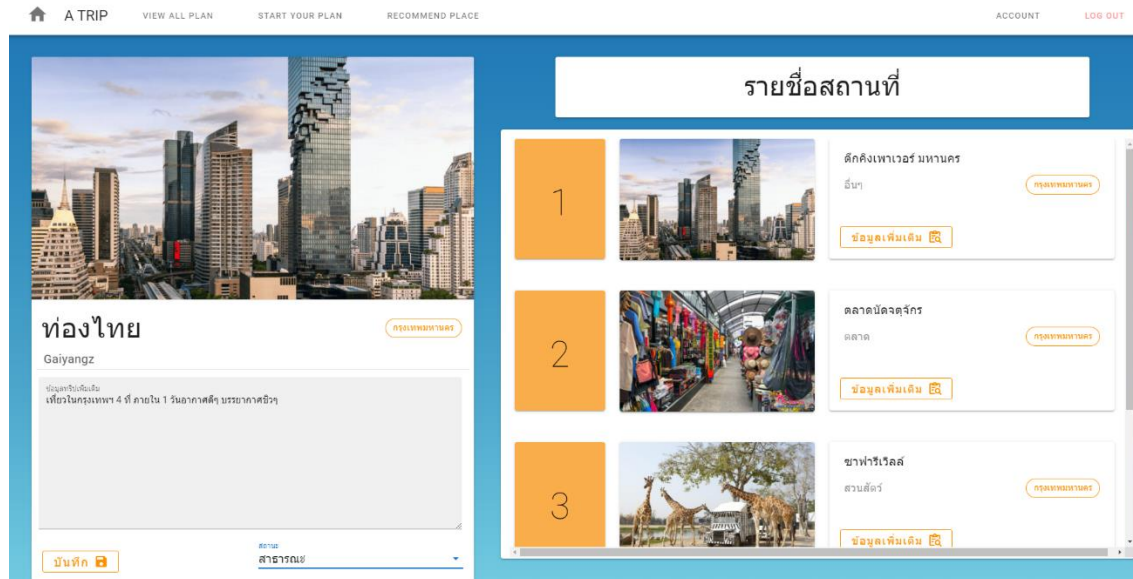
A TRIP VIEW ALL PLAN START YOUR PLAN RECOMMEND PLACE ACCOUNT LOG OUT

ท่องไทย
กรุงเทพมหานคร
Gaiyangz

ข้อมูลทริปเพิ่มเติม
เที่ยวในกรุงเทพฯ 4 ที่ ภายใน 1 วันอากาศดีๆ บรรยากาศชิวๆ

บันทึก
สถานะ
สาธารณะ

รายชื่อสถานที่

1
ตึกคิงเพาเวอร์ มหานคร
อื่นๆ
กรุงเทพมหานคร
ข้อมูลเพิ่มเติม

2
ตลาดนัดจตุจักร
ตลาด
กรุงเทพมหานคร
ข้อมูลเพิ่มเติม

3
ซาฟารีเวิลด์
สวนสัตว์
กรุงเทพมหานคร
ข้อมูลเพิ่มเติม